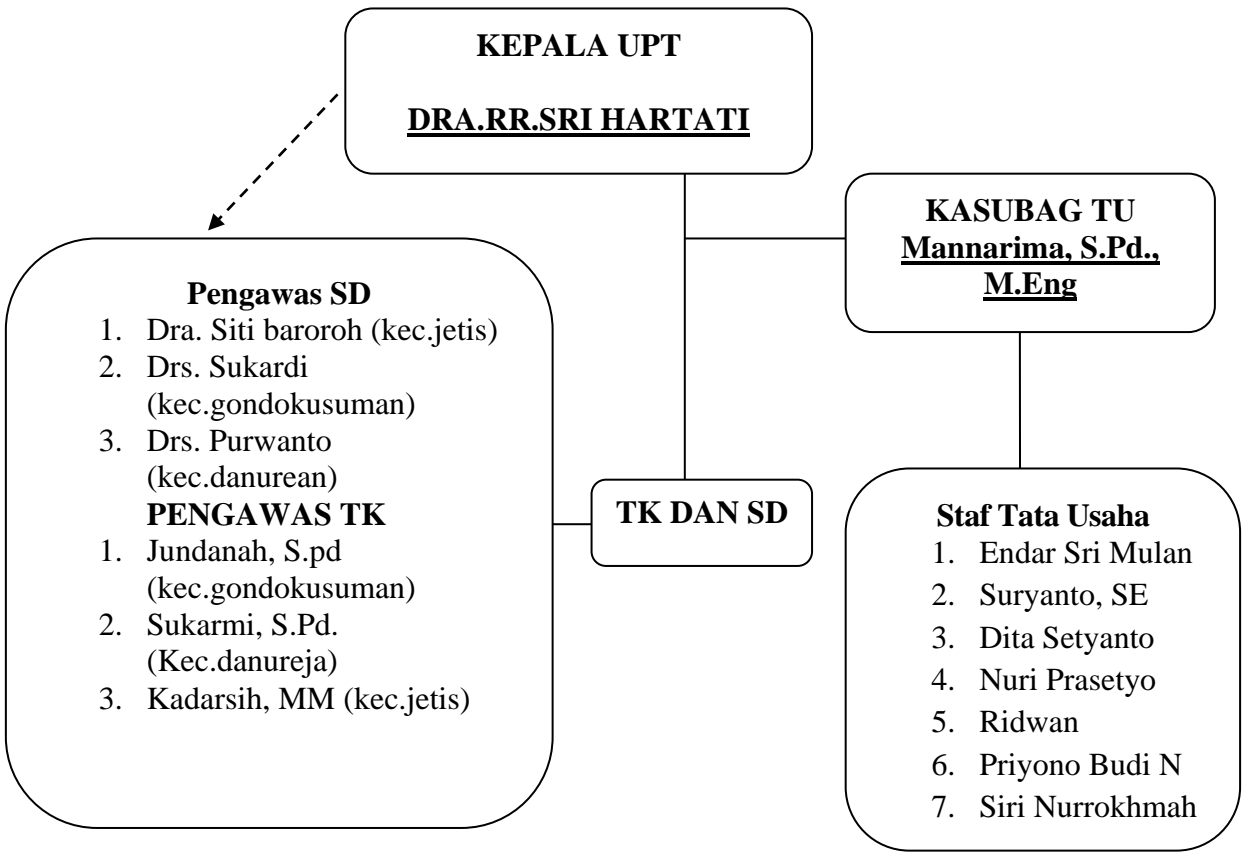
KEPALA UPT

DRA.RR.SRI HARTATI

KASUBAG TU
Mannarima, S.Pd., M.Eng

Pengawas SD
1. Dra. Siti baroroh (kec.jetis)
2. Drs. Sukardi (kec.gondokusuman)
3. Drs. Purwanto (kec.danurean)
PENGAWAS TK
1. Jundanah, S.pd (kec.gondokusuman)
2. Sukarmi, S.Pd. (Kec.danureja)
3. Kadarsih, MM (kec.jetis)

TK DAN SD

Staf Tata Usaha
1. Endar Sri Mulan
2. Suryanto, SE
3. Dita Setyanto
4. Nuri Prasetyo
5. Ridwan
6. Priyono Budi N
7. Siri Nurrokhmah